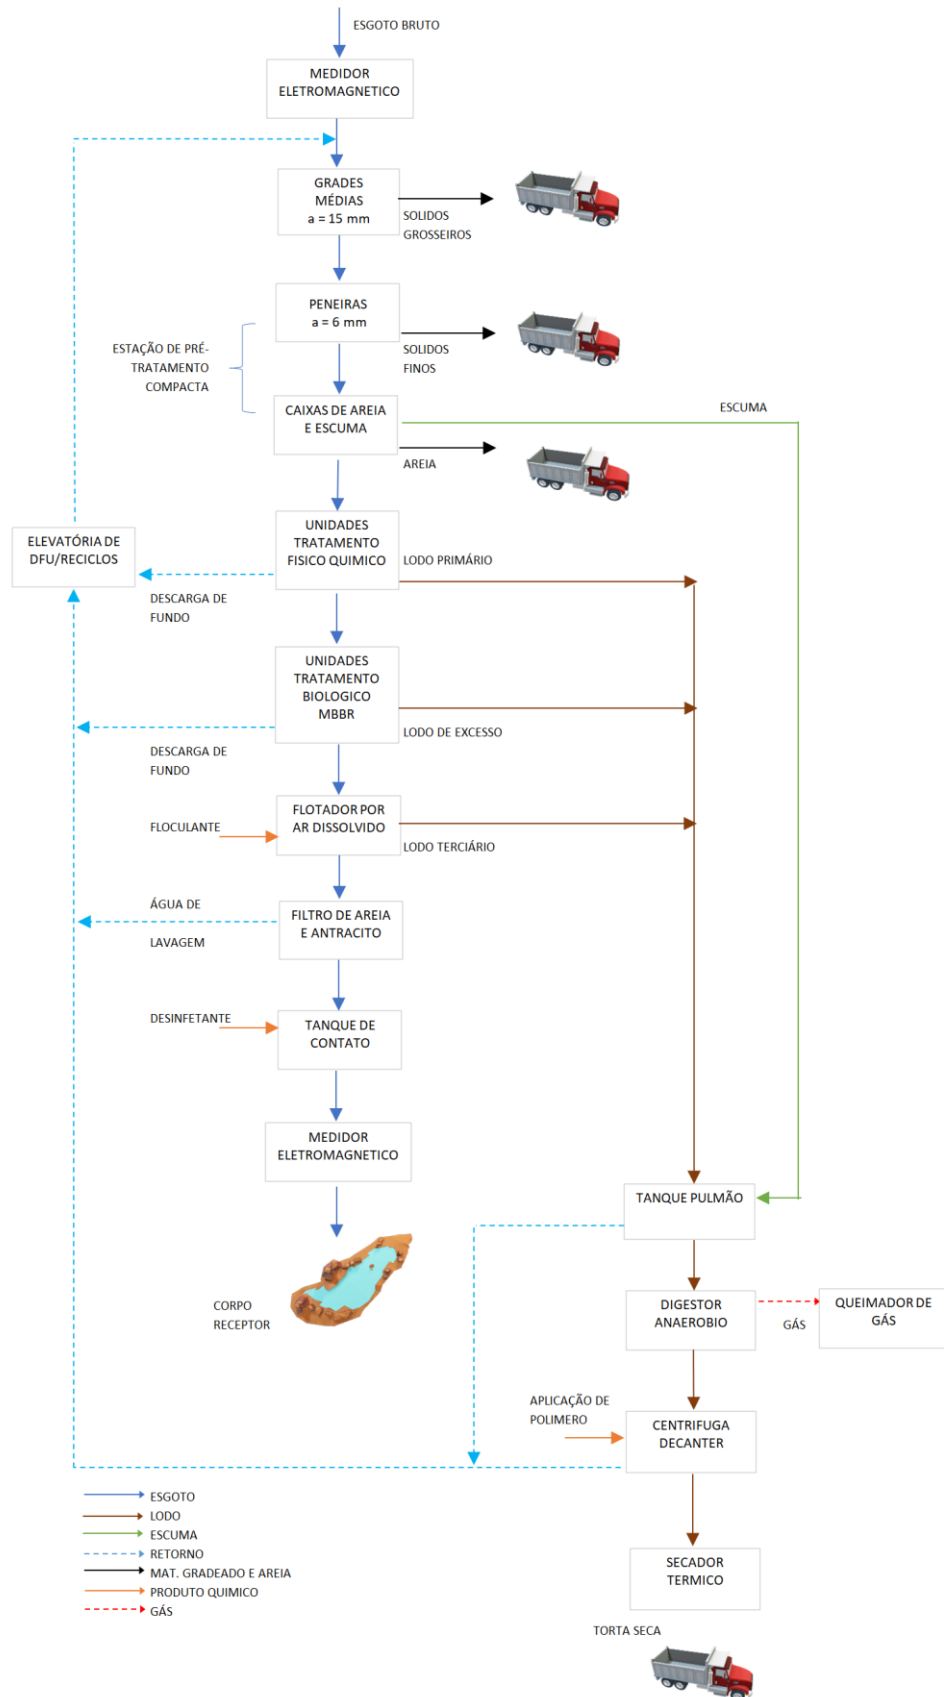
ESGOTO BRUTO

MEDIDOR ELETROMAGNETICO

GRADES MÉDIAS a = 15 mm

SOLIDOS GROSSEIROS

PENEIRAS a = 6 mm

SOLIDOS FINOS

ESTAÇÃO DE PRÉ-TRATAMENTO COMPACTA

CAIXAS DE AREIA E ESCUMA

ESCUMA

AREIA

ELEVATÓRIA DE DFU/RECICLOS

UNIDADES TRATAMENTO FISICO QUIMICO

LODO PRIMÁRIO

DESCARGA DE FUNDO

UNIDADES TRATAMENTO BIOLOGICO MBBR

LODO DE EXCESSO

DESCARGA DE FUNDO

FLOCULANTE

FLOTADOR POR AR DISSOLVIDO

LODO TERCIÁRIO

ÁGUA DE LAVAGEM

FILTRO DE AREIA E ANTRACITO

DESINFETANTE

TANQUE DE CONTATO

MEDIDOR ELETROMAGNETICO

CORPO RECEPTOR

TANQUE PULMÃO

DIGESTOR ANAEROBIO

GÁS

QUEIMADOR DE GÁS

APLICAÇÃO DE POLIMERO

CENTRIFUGA DECANTER

ESGOTO
LODO
ESCUMA
RETORNO
MAT. GRADEADO E AREIA
PRODUTO QUIMICO
GÁS

SECADOR TERMICO

TORTA SECA